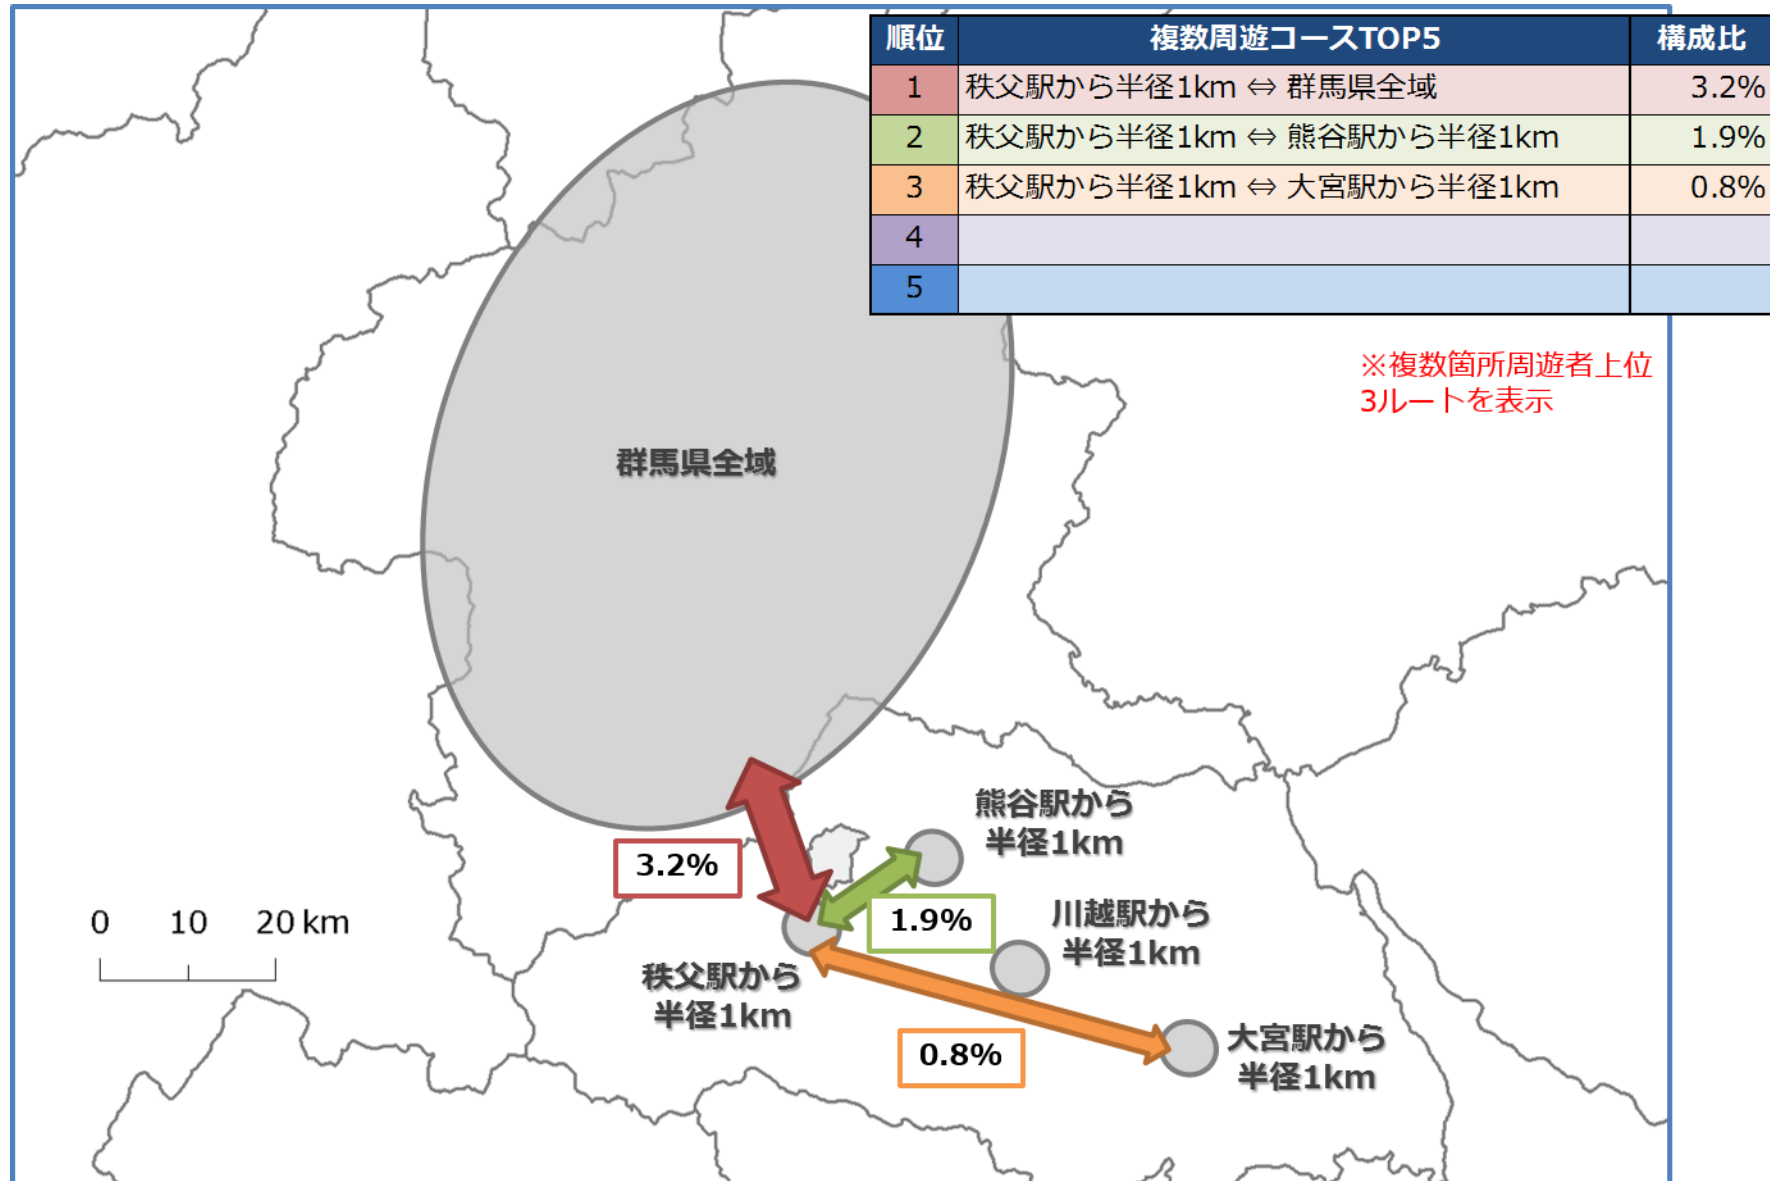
| 順位 | 複数周遊コースTOP5 | 構成比 |
|---|---|---|
| 1 | 秩父駅から半径1km ⇔ 群馬県全域 | 3.2% |
| 2 | 秩父駅から半径1km ⇔ 熊谷駅から半径1km | 1.9% |
| 3 | 秩父駅から半径1km ⇔ 大宮駅から半径1km | 0.8% |
| 4 | | |
| 5 | | |

※複数箇所周遊者上位3ルートを表示

群馬県全域

熊谷駅から半径1km

3.2%

1.9%

川越駅から半径1km

0 10 20 km

秩父駅から半径1km

0.8%

大宮駅から半径1km